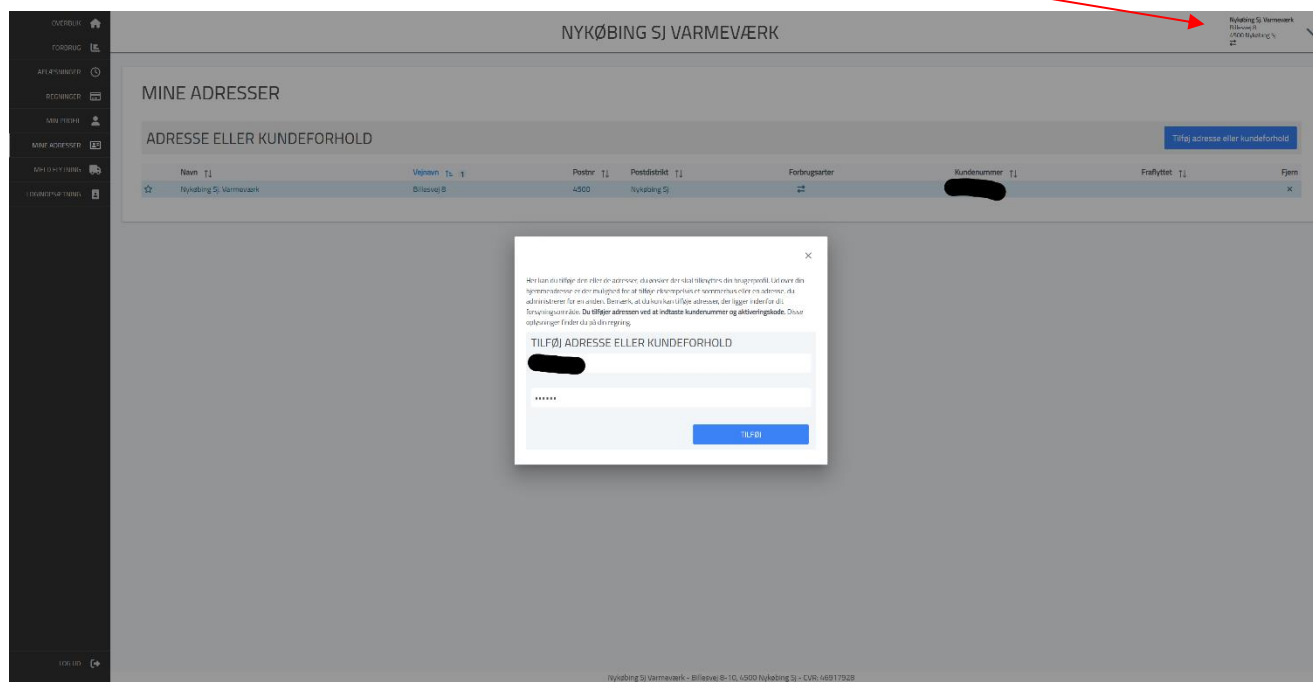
OVERBLIK
FORBRUG
AFLÆSNINGER
REGNINGER
MIN PROFIL
MINE ADRESSER
MELD FLYTNING
FORBRUGSAFTALER
LOG UD

NYKØBING SJ VARMEVÆRK

Nykøbing Sj. Varmeværk
Billesvej 8
4500 Nykøbing Sj

MINE ADRESSER

ADRESSE ELLER KUNDEFORHOLD

Tilføj adresse eller kundeforhold

| | Navn | Vejnavn | Postnr | Postdistrikt | Forbrugsarter | Kundenummer | Fraflyttet | Fjern |
|---|---|---|---|---|---|---|---|---|
| ☆ | Nykøbing Sj. Varmeværk | Billesvej 8 | 4500 | Nykøbing Sj | ⇄ | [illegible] | | × |

×

Her kan du tilføje den eller de adresser, du ønsker der skal tilknyttes din brugerprofil. Udover din hjemmeadresse er der mulighed for at tilføje eksempelvis et sommerhus eller en adresse, du administrerer for en anden. Bemærk, at du kun kan tilføje adresser, der ligger indenfor dit forsyningsområde. Du tilføjer adressen ved at indtaste kundenummer og aktiveringskode. Disse oplysninger finder du på din regning.

TILFØJ ADRESSE ELLER KUNDEFORHOLD

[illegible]

••••••

TILFØJ

Nykøbing Sj Varmeværk - Billesvej 8-10, 4500 Nykøbing Sj - CVR: 46917928